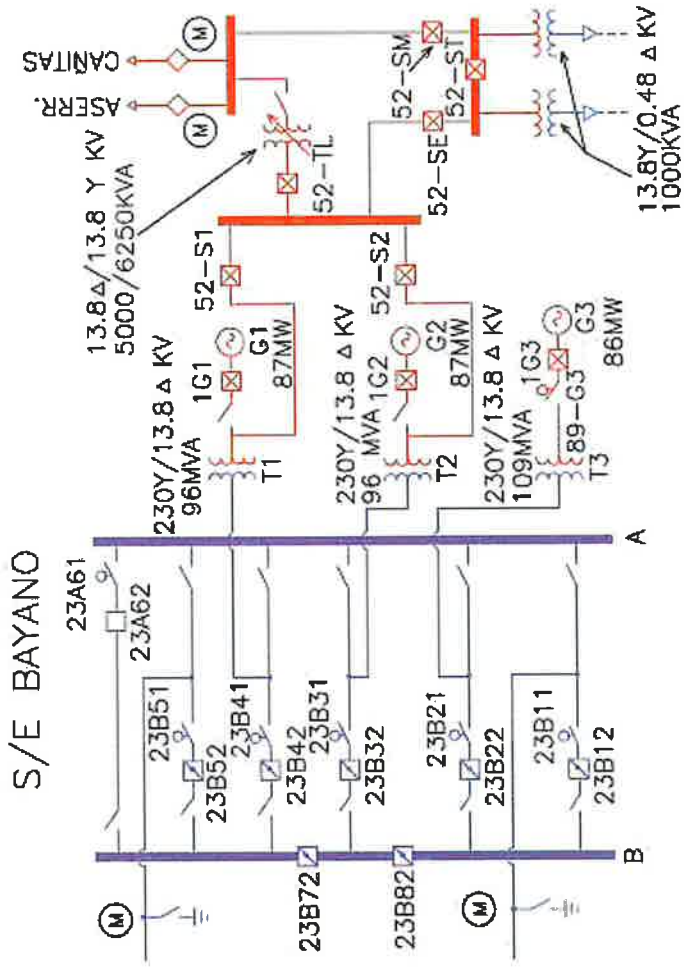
S/E BAYANO

23A61
23A62
23B51
23B52
23B41
23B42
23B31
23B32
23B21
23B22
23B11
23B12
23B72
23B82
M
M
A
B

230Y/13.8 Δ KV
96MVA
T1
1G1
G1
87MW
52-S1

230Y/13.8 Δ KV
96 MVA
T2
1G2
G2
87MW
52-S2

230Y/13.8 Δ KV
109MVA
T3
89-G3
1G3
G3
86MW

13.8Δ/13.8 Y KV
5000/6250KVA
52-TL
52-SE
52-SM
52-ST
M
M
ASERR.
CAÑITAS
13.8Y/0.48 Δ KV
1000KVA